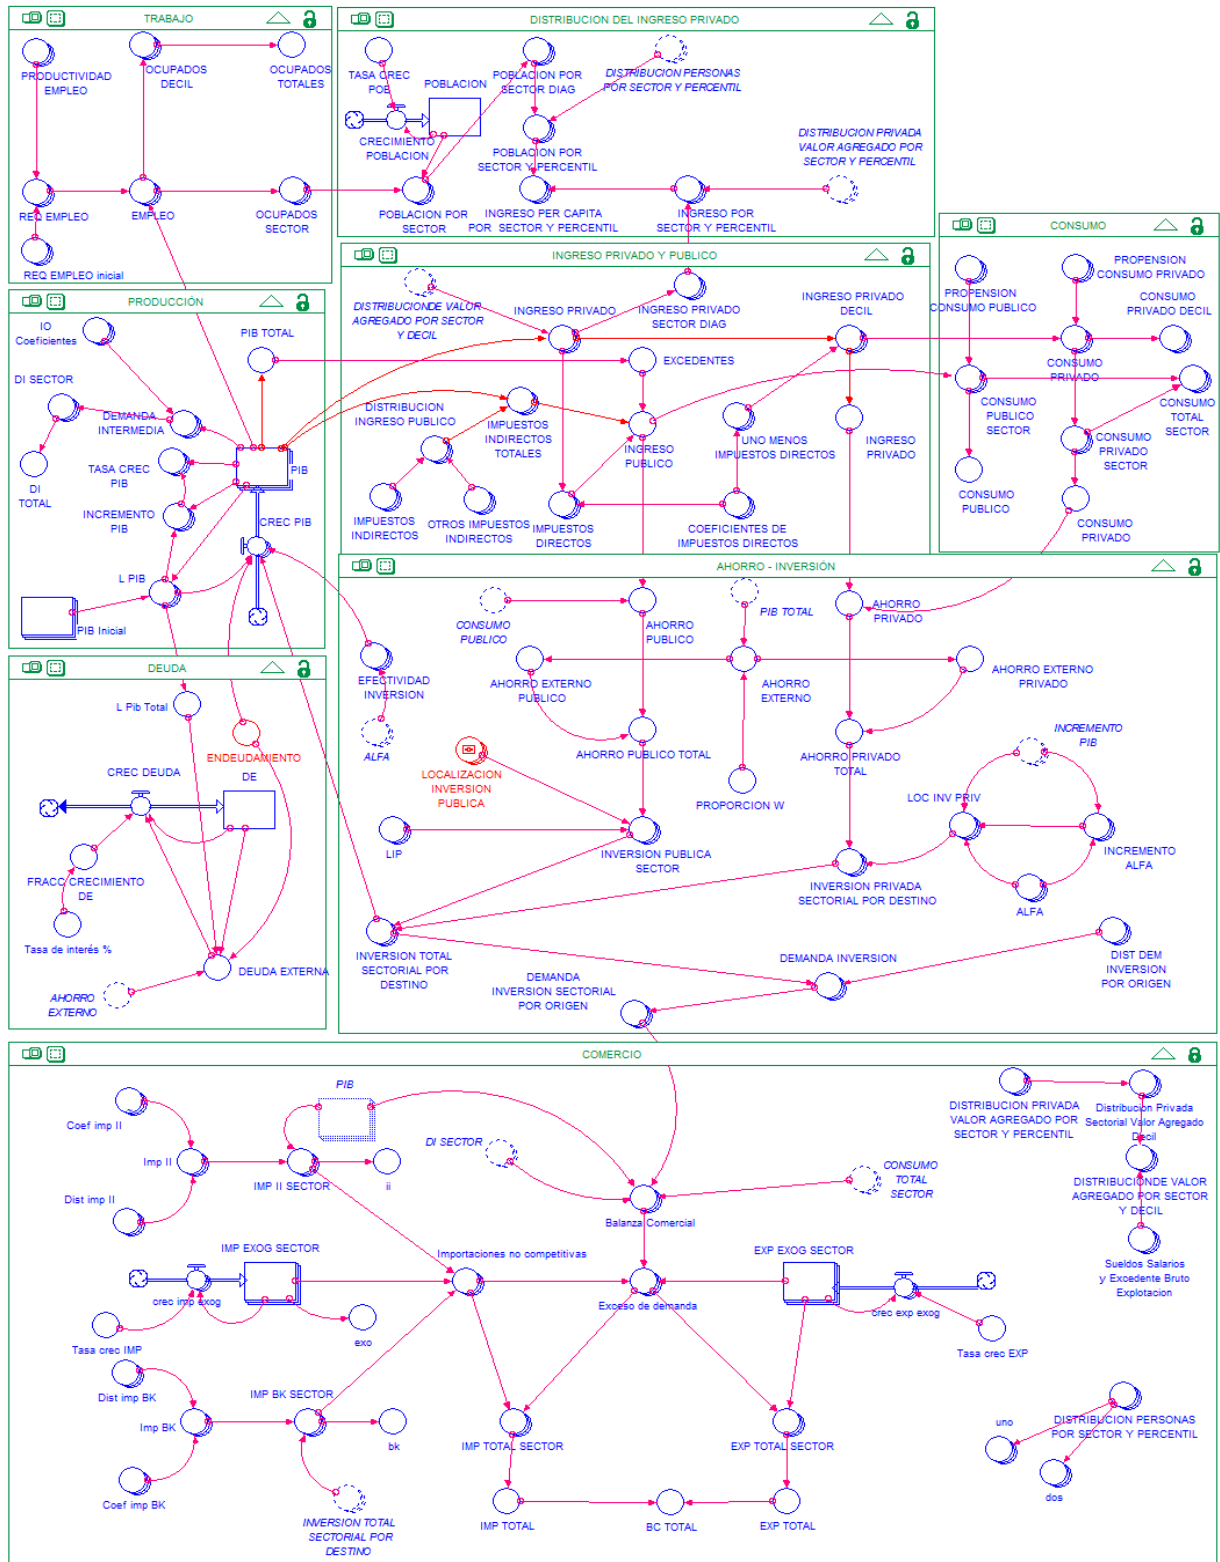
TRABAJO

PRODUCTIVIDAD EMPLEO
OCUPADOS DECIL
OCUPADOS TOTALES
REQ EMPLEO
EMPLEO
OCUPADOS SECTOR
REQ EMPLEO inicial

DISTRIBUCION DEL INGRESO PRIVADO

TASA CREC POB
POBLACION
POBLACION POR SECTOR DIAG
DISTRIBUCION PERSONAS POR SECTOR Y PERCENTIL
CRECIMIENTO POBLACION
POBLACION POR SECTOR Y PERCENTIL
DISTRIBUCION PRIVADA VALOR AGREGADO POR SECTOR Y PERCENTIL
POBLACION POR SECTOR
INGRESO PER CAPITA POR SECTOR Y PERCENTIL
INGRESO POR SECTOR Y PERCENTIL

CONSUMO

PROPENSION CONSUMO PUBLICO
PROPENSION CONSUMO PRIVADO
CONSUMO PRIVADO DECIL
CONSUMO PRIVADO
CONSUMO PUBLICO SECTOR
CONSUMO TOTAL SECTOR
CONSUMO PRIVADO SECTOR
CONSUMO PUBLICO
CONSUMO PRIVADO

PRODUCCIÓN

IO Coeficientes
PIB TOTAL
DI SECTOR
DEMANDA INTERMEDIA
DI TOTAL
TASA CREC PIB
PIB
INCREMENTO PIB
CREC PIB
L PIB
PIB Inicial

INGRESO PRIVADO Y PUBLICO

DISTRIBUCIONDE VALOR AGREGADO POR SECTOR Y DECIL
INGRESO PRIVADO
INGRESO PRIVADO SECTOR DIAG
INGRESO PRIVADO DECIL
EXCEDENTES
DISTRIBUCION INGRESO PUBLICO
IMPUESTOS INDIRECTOS TOTALES
INGRESO PUBLICO
UNO MENOS IMPUESTOS DIRECTOS
INGRESO PRIVADO
IMPUESTOS INDIRECTOS
OTROS IMPUESTOS INDIRECTOS
IMPUESTOS DIRECTOS
COEFICIENTES DE IMPUESTOS DIRECTOS

AHORRO - INVERSIÓN

CONSUMO PUBLICO
AHORRO PUBLICO
PIB TOTAL
AHORRO PRIVADO
EFECTIVIDAD INVERSION
AHORRO EXTERNO PUBLICO
AHORRO EXTERNO
AHORRO EXTERNO PRIVADO
ALFA
AHORRO PUBLICO TOTAL
AHORRO PRIVADO TOTAL
INCREMENTO PIB
LOCALIZACION INVERSION PUBLICA
PROPORCION W
LOC INV PRIV
LIP
INVERSION PUBLICA SECTOR
INCREMENTO ALFA
INVERSION PRIVADA SECTORIAL POR DESTINO
ALFA
INVERSION TOTAL SECTORIAL POR DESTINO
DEMANDA INVERSION
DIST DEM INVERSION POR ORIGEN
DEMANDA INVERSION SECTORIAL POR ORIGEN

DEUDA

L Pib Total
ENDEUDAMIENTO
CREC DEUDA
DE
FRACC CRECIMIENTO DE
Tasa de interés %
DEUDA EXTERNA
AHORRO EXTERNO

COMERCIO

PIB
Coef imp II
Imp II
IMP II SECTOR
ii
DI SECTOR
Dist imp II
Balanza Comercial
CONSUMO TOTAL SECTOR
DISTRIBUCION PRIVADA VALOR AGREGADO POR SECTOR Y PERCENTIL
Distribucion Privada Sectorial Valor Agregado Decil
DISTRIBUCIONDE VALOR AGREGADO POR SECTOR Y DECIL
Sueldos Salarios y Excedente Bruto Explotacion
IMP EXOG SECTOR
Importaciones no competitivas
EXP EXOG SECTOR
crec imp exog
Exceso de demanda
crec exp exog
exo
Tasa crec IMP
Tasa crec EXP
Dist imp BK
IMP BK SECTOR
Imp BK
bk
IMP TOTAL SECTOR
EXP TOTAL SECTOR
uno
DISTRIBUCION PERSONAS POR SECTOR Y PERCENTIL
dos
Coef imp BK
INVERSION TOTAL SECTORIAL POR DESTINO
IMP TOTAL
BC TOTAL
EXP TOTAL